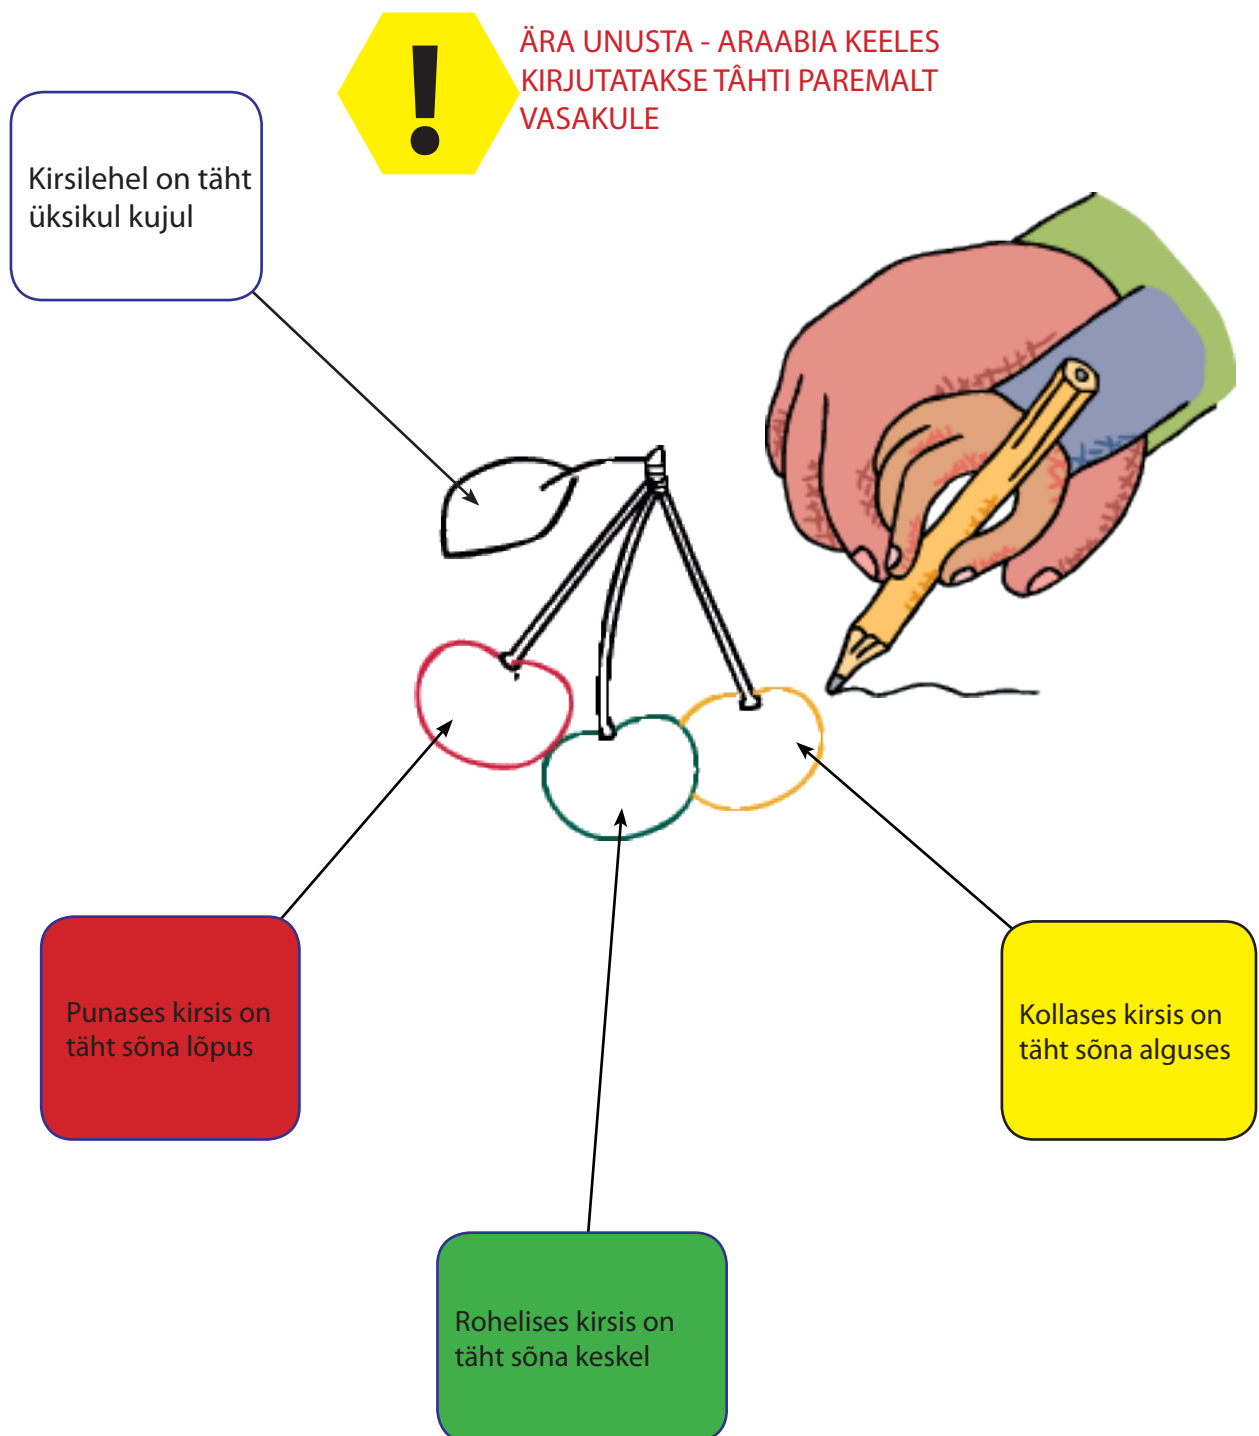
!

ÄRA UNUSTA - ARAABIA KEELES KIRJUTATAKSE TÂHTI PAREMALT VASAKULE

Kirsilehel on täht üksikul kujul

Punases kirsis on täht sõna lõpus

Kollases kirsis on täht sõna alguses

Rohelises kirsis on täht sõna keskel